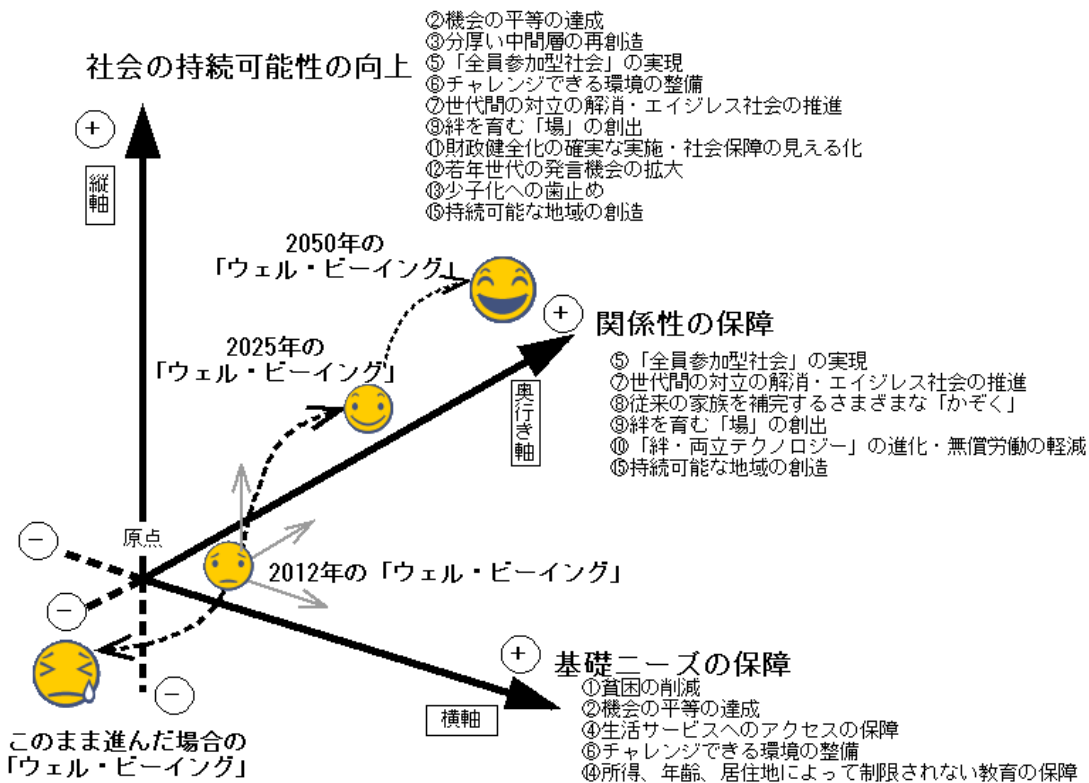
②機会の平等の達成
③分厚い中間層の再創造
⑤「全員参加型社会」の実現
⑥チャレンジできる環境の整備
⑦世代間の対立の解消・エイジレス社会の推進
⑨絆を育む「場」の創出
⑪財政健全化の確実な実施・社会保障の見える化
⑫若年世代の発言機会の拡大
⑬少子化への歯止め
⑮持続可能な地域の創造

社会の持続可能性の向上

+

縦軸

2050年の「ウェル・ビーイング」

2025年の「ウェル・ビーイング」

+

関係性の保障

⑤「全員参加型社会」の実現
⑦世代間の対立の解消・エイジレス社会の推進
⑧従来の家族を補完するさまざまな「かぞく」
⑨絆を育む「場」の創出
⑩「絆・両立テクノロジー」の進化・無償労働の軽減
⑮持続可能な地域の創造

奥行き軸

原点

−

−

−

2012年の「ウェル・ビーイング」

+

基礎ニーズの保障

①貧困の削減
②機会の平等の達成
④生活サービスへのアクセスの保障
⑥チャレンジできる環境の整備
⑭所得、年齢、居住地によって制限されない教育の保障

横軸

このまま進んだ場合の「ウェル・ビーイング」